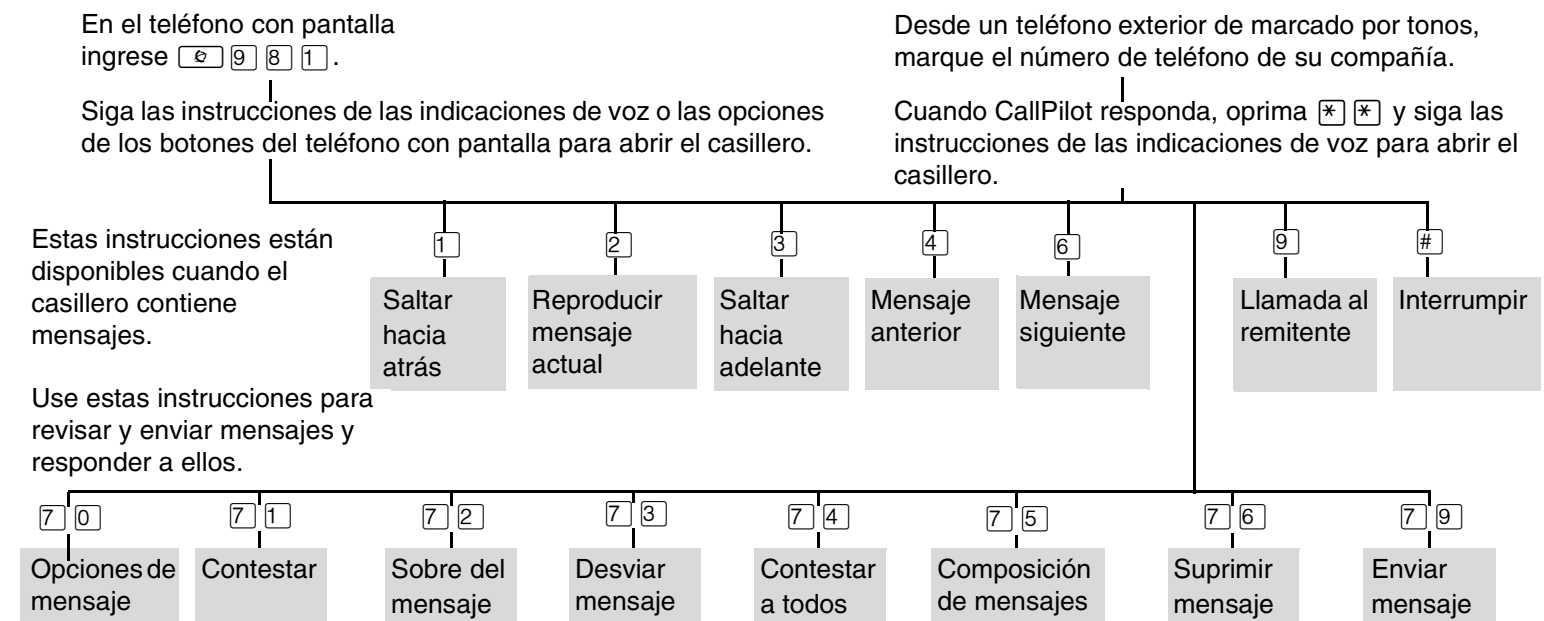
En el teléfono con pantalla ingrese [icon] 9 8 1.

Siga las instrucciones de las indicaciones de voz o las opciones de los botones del teléfono con pantalla para abrir el casillero.

Desde un teléfono exterior de marcado por tonos, marque el número de teléfono de su compañía.

Cuando CallPilot responda, oprima * * y siga las instrucciones de las indicaciones de voz para abrir el casillero.

Estas instrucciones están disponibles cuando el casillero contiene mensajes.

1
Saltar hacia atrás

2
Reproducir mensaje actual

3
Saltar hacia adelante

4
Mensaje anterior

6
Mensaje siguiente

9
Llamada al remitente

#
Interrumpir

Use estas instrucciones para revisar y enviar mensajes y responder a ellos.

7 0
Opciones de mensaje

7 1
Contestar

7 2
Sobre del mensaje

7 3
Desviar mensaje

7 4
Contestar a todos

7 5
Composición de mensajes

7 6
Suprimir mensaje

7 9
Enviar mensaje